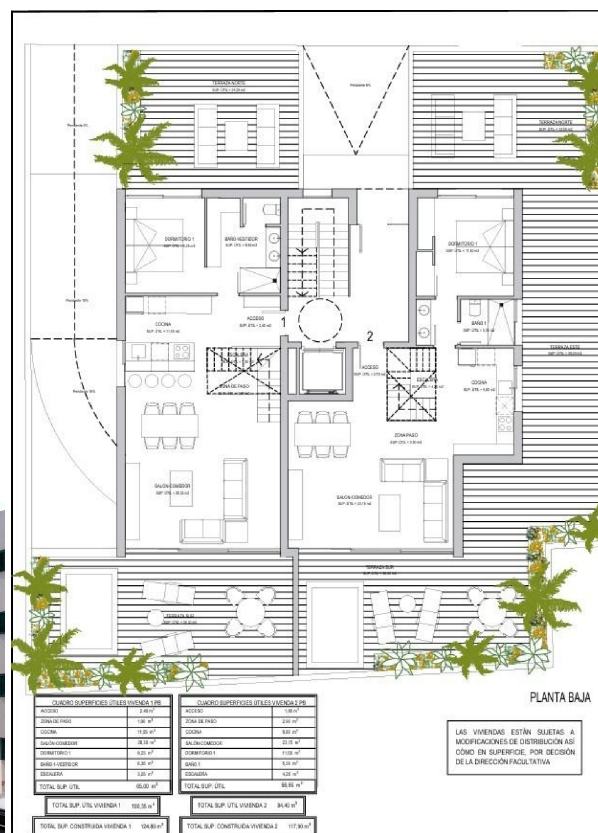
TERRAZA NORTE

TERRAZA NORTE

DORMITORIO 1

BAÑO 1-VESTIDOR

DORMITORIO 1

COCINA

ACCESO

1

2

BAÑO 1

ESCALERA

ZONA DE PASO

ACCESO

ESCALERA

COCINA

TERRAZA ESTE

ZONA PASO

SALON-COMEDOR

SALON-COMEDOR

TERRAZA SUR

TERRAZA SUR

PLANTA BAJA

| CUADRO SUPERFICIES UTILES VIVIENDA 1 PB | |
|---|---|
| ACCESO | 2,40 m² |
| ZONA DE PASO | 1,90 m² |
| COCINA | 11,00 m² |
| SALON-COMEDOR | 38,50 m² |
| DORMITORIO 1 | 8,20 m² |
| BAÑO 1-VESTIDOR | 6,30 m² |
| ESCALERA | 3,20 m² |
| TOTAL SUP. UTIL | 65,00 m² |

| CUADRO SUPERFICIES UTILES VIVIENDA 2 PB | |
|---|---|
| ACCESO | 1,80 m² |
| ZONA DE PASO | 2,50 m² |
| COCINA | 9,00 m² |
| SALON-COMEDOR | 23,10 m² |
| DORMITORIO 1 | 11,00 m² |
| BAÑO 1 | 5,30 m² |
| ESCALERA | 4,20 m² |
| TOTAL SUP. UTIL | 56,90 m² |

TOTAL SUP. UTIL VIVIENDA 1 100,35 m²

TOTAL SUP. UTIL VIVIENDA 2 94,40 m²

TOTAL SUP. CONSTRUIDA VIVIENDA 1 124,80 m²

TOTAL SUP. CONSTRUIDA VIVIENDA 2 117,90 m²

LAS VIVIENDAS ESTÁN SUJETAS A MODIFICACIONES DE DISTRIBUCIÓN ASÍ COMO EN SUPERFICIE, POR DECISIÓN DE LA DIRECCIÓN FACULTATIVA